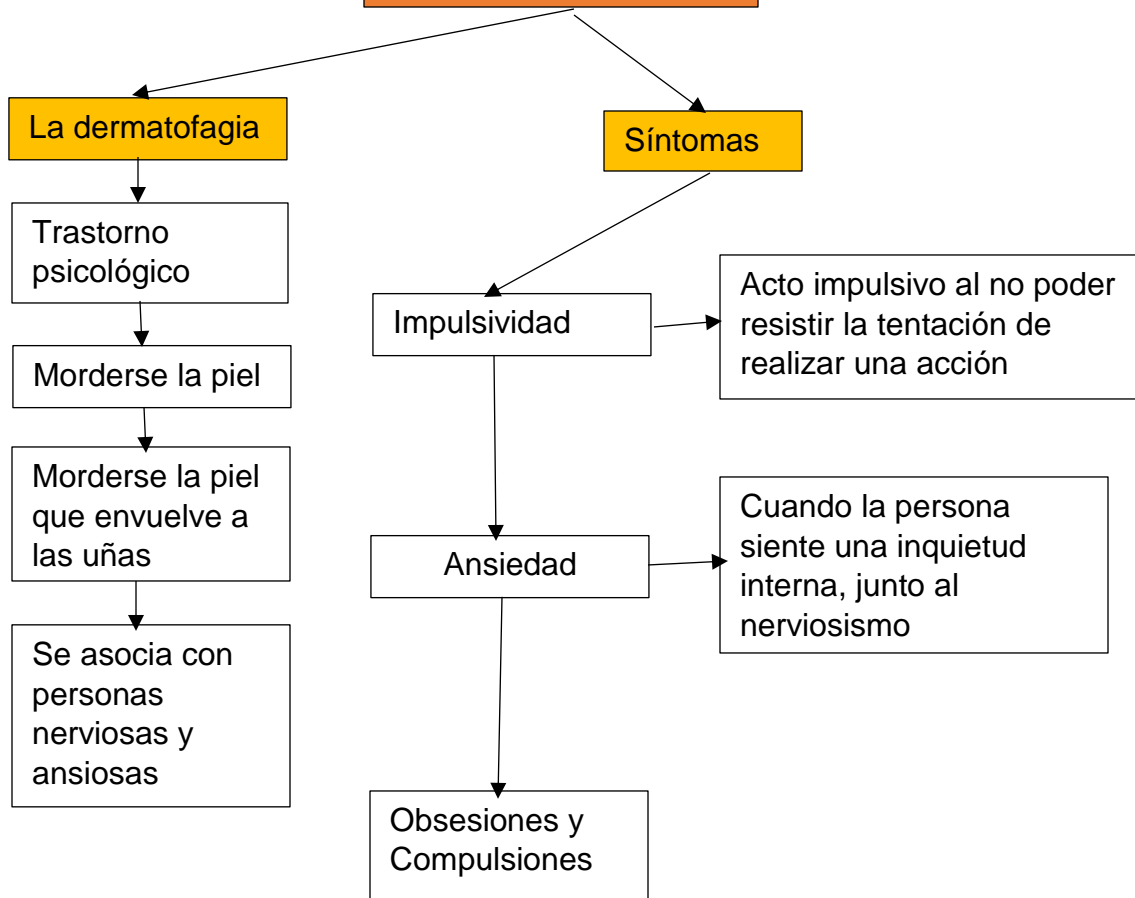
La dermatofagia

Síntomas

Trastorno psicológico

Morderse la piel

Morderse la piel que envuelve a las uñas

Se asocia con personas nerviosas y ansiosas

Impulsividad

Acto impulsivo al no poder resistir la tentación de realizar una acción

Ansiedad

Cuando la persona siente una inquietud interna, junto al nerviosismo

Obsesiones y Compulsiones